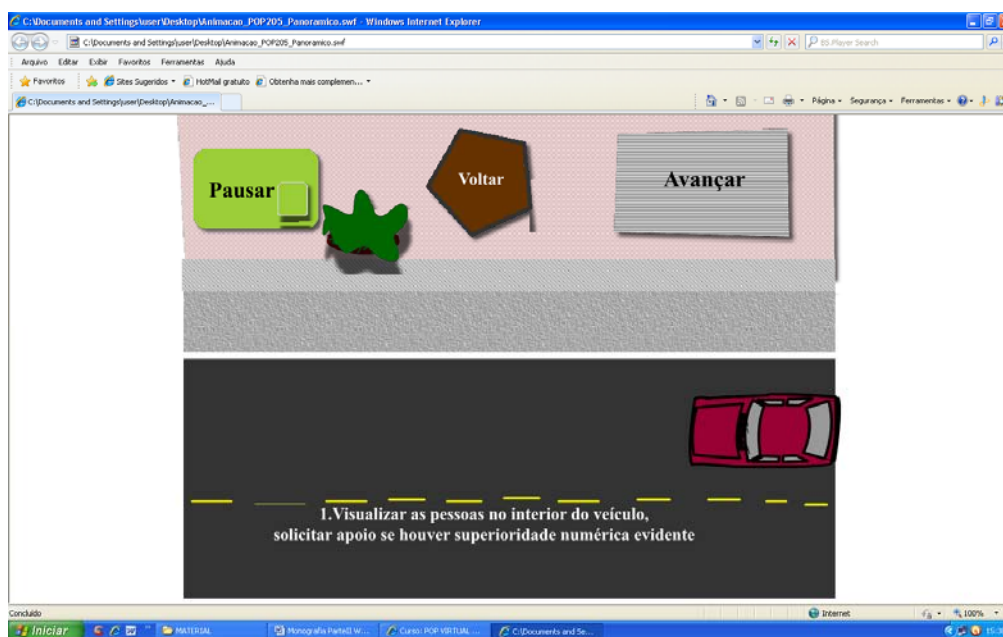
C:\Documents and Settings\user\Desktop\Animacao_POP205_Panoramico.swf - Windows Internet Explorer

C:\Documents and Settings\user\Desktop\Animacao_POP205_Panoramico.swf

BS.Player Search

Arquivo Editar Exibir Favoritos Ferramentas Ajuda

Favoritos Sites Sugeridos HotMail gratuito Obtenha mais complemen...

C:\Documents and Settings\user\Desktop\Animacao_...

Página Segurança Ferramentas

Pausar

Voltar

Avançar

1.Visualizar as pessoas no interior do veículo, solicitar apoio se houver superioridade numérica evidente

Concluído

Internet

100%

Iniciar

MATERIAL

Monografia Parte II W...

Curso: POP VIRTUAL ...

C:\Documents and Se...